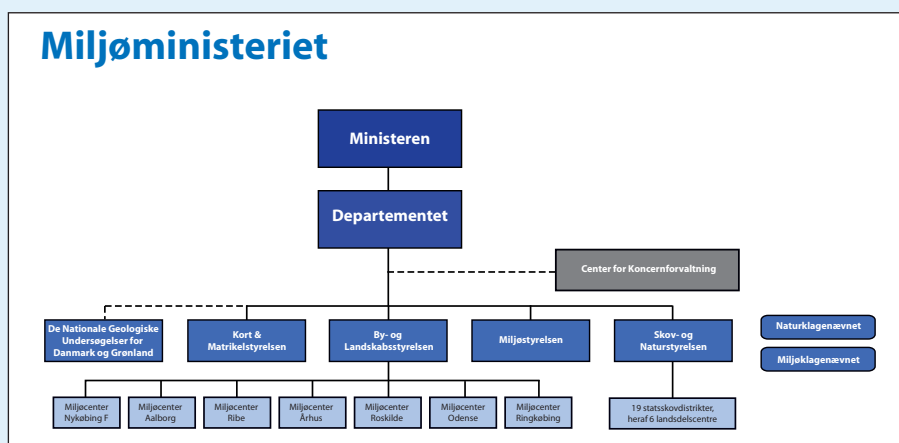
Miljøministeriet

Ministeren

Departementet

Center for Koncernforvaltning

De Nationale Geologiske Undersøgelser for Danmark og Grønland

Kort & Matrikelstyrelsen

By- og Landskabsstyrelsen

Miljøstyrelsen

Skov- og Naturstyrelsen

Naturklagenævnet

Miljøklagenævnet

Miljøcenter Nykøbing F

Miljøcenter Aalborg

Miljøcenter Ribe

Miljøcenter Århus

Miljøcenter Roskilde

Miljøcenter Odense

Miljøcenter Ringkøbing

19 statsskovdistrikter, heraf 6 landsdelscentre